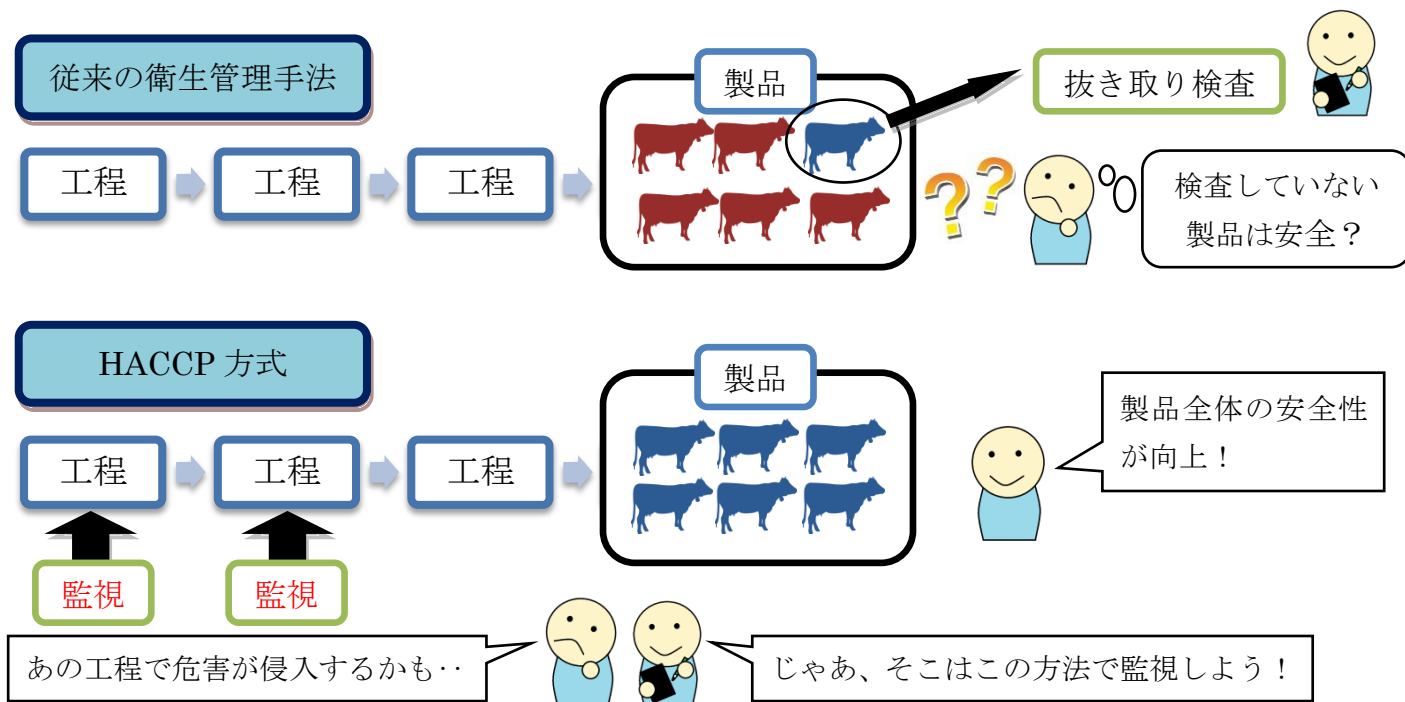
従来の衛生管理手法

工程
工程
工程

製品

抜き取り検査

??

検査していない製品は安全？

HACCP 方式

工程
工程
工程

製品

製品全体の安全性が向上！

監視
監視

あの工程で危害が侵入するかも‥

じゃあ、そこはこの方法で監視しよう！